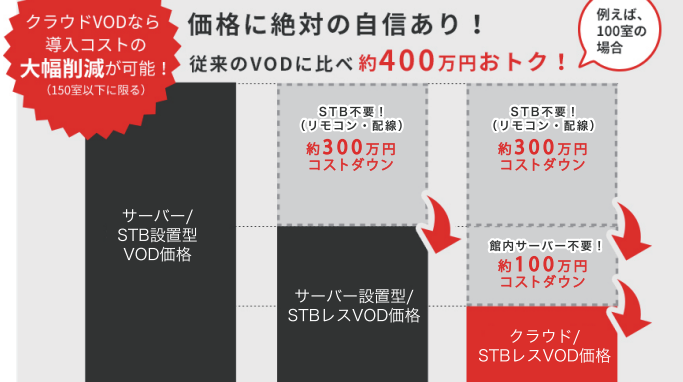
クラウドVODなら
導入コストの
大幅削減が可能！
（150室以下に限る）

価格に絶対の自信あり！
従来のVODに比べ 約400万円おトク！

例えば、
100室の
場合

サーバー/
STB設置型
VOD価格

STB不要！
（リモコン・配線）
約300万円
コストダウン

サーバー設置型/
STBレスVOD価格

STB不要！
（リモコン・配線）
約300万円
コストダウン

館内サーバー不要！
約100万円
コストダウン

クラウド/
STBレスVOD価格